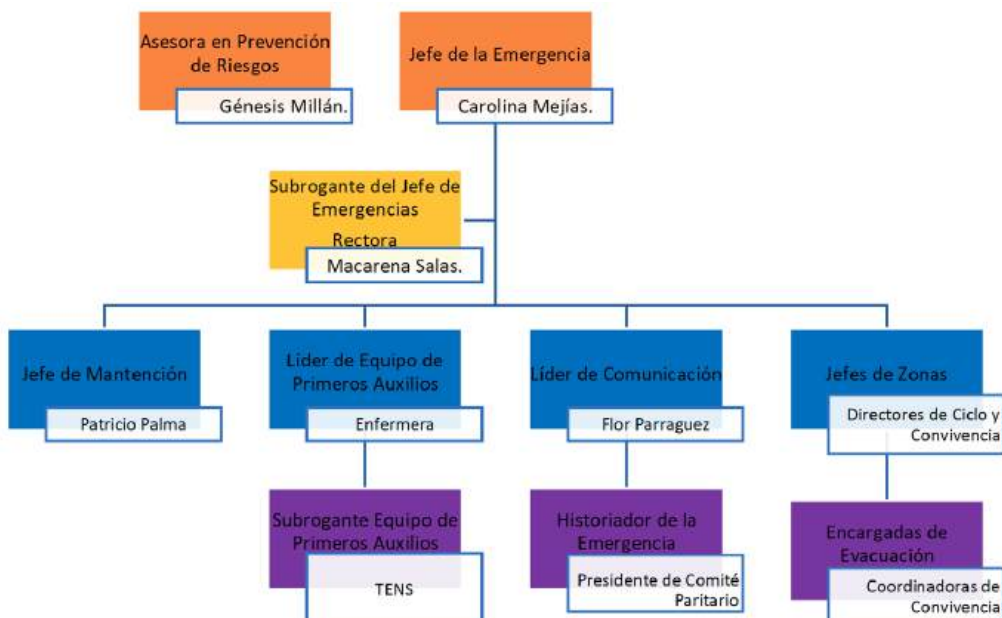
Asesora en Prevención de Riesgos

Génesis Millán.

Jefe de la Emergencia

Carolina Mejías.

Subrogante del Jefe de Emergencias

Rectora

Macarena Salas.

Jefe de Mantención

Patricio Palma

Líder de Equipo de Primeros Auxilios

Enfermera

Subrogante Equipo de Primeros Auxilios

TENS

Líder de Comunicación

Flor Parraguez

Historiador de la Emergencia

Presidente de Comité Paritario

Jefes de Zonas

Directores de Ciclo y Convivencia

Encargadas de Evacuación

Coordinadoras de Convivencia